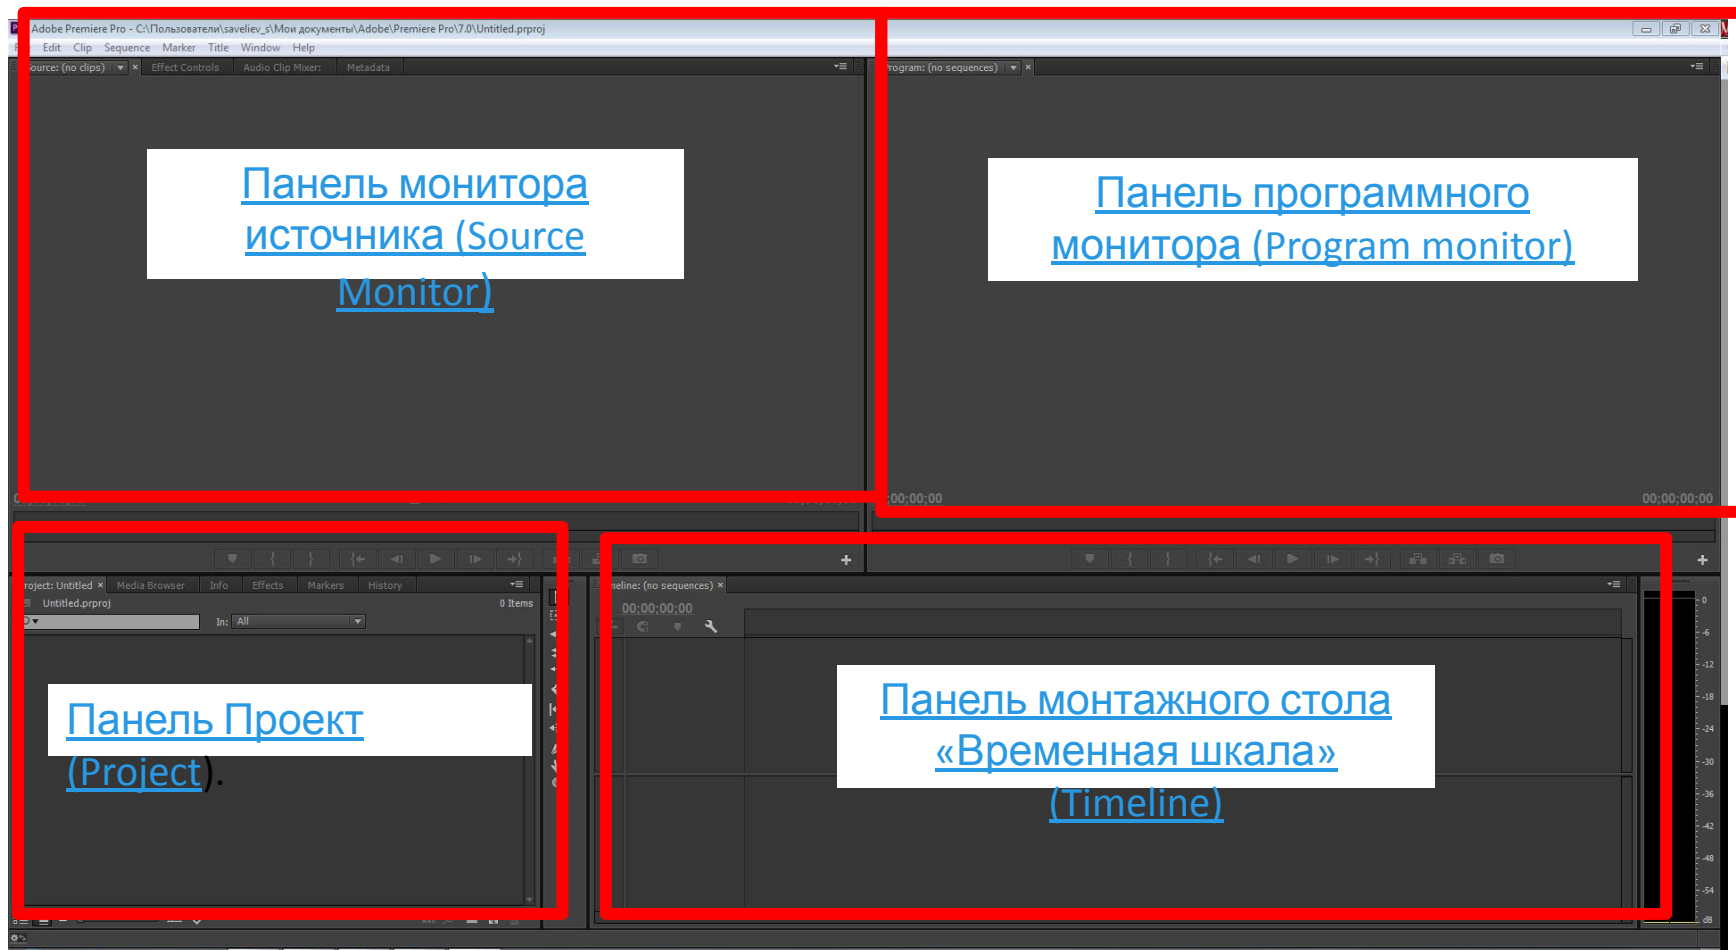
Adobe Premiere Pro - C:\Пользователи\saveliev_s\Мои документы\Adobe\Premiere Pro\7.0\Untitled.prproj

Edit Clip Sequence Marker Title Window Help

ource: (no clips) × Effect Controls Audio Clip Mixer: Metadata

Панель монитора источника (Source Monitor)

rogram: (no sequences) ×

Панель программного монитора (Program monitor)

00;00;00

00;00;00;00

roject: Untitled × Media Browser Info Effects Markers History

Untitled.prproj

0 Items

In: All

Панель Проект (Project).

neline: (no sequences) ×

00;00;00;00

Панель монтажного стола «Временная шкала» (Timeline)

0
-6
-12
-18
-24
-30
-36
-42
-48
-54
dB